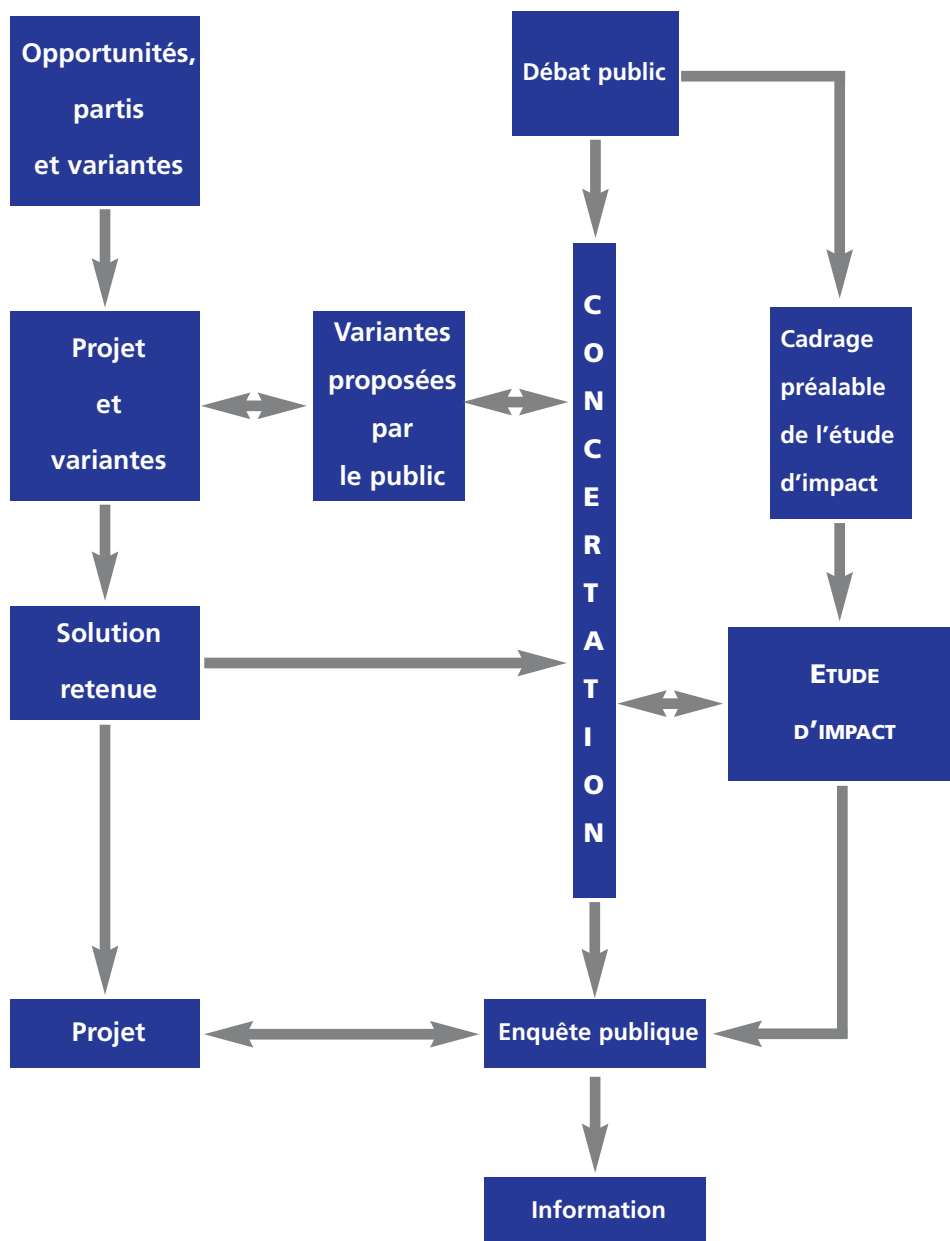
Opportunités, partis et variantes

Débat public

Projet et variantes

Variantes proposées par le public

CONCERTATION

Cadrage préalable de l'étude d'impact

Solution retenue

ETUDE D'IMPACT

Projet

Enquête publique

Information